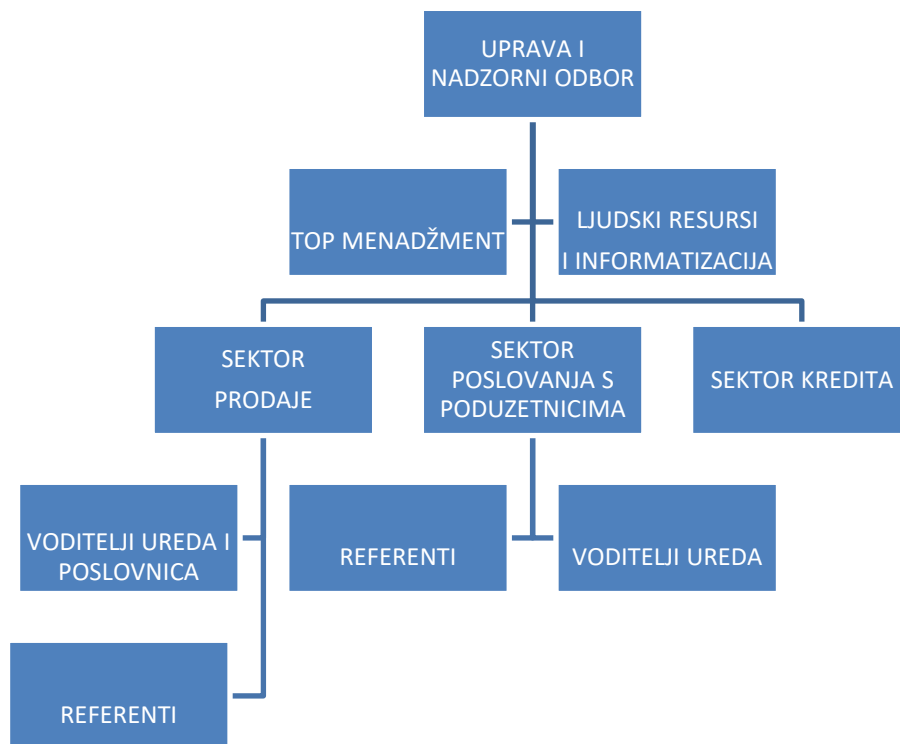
UPRAVA I NADZORNI ODBOR

TOP MENADŽMENT

LJUDSKI RESURSI I INFORMATIZACIJA

SEKTOR PRODAJE

SEKTOR POSLOVANJA S PODUZETNICIMA

SEKTOR KREDITA

VODITELJI UREDA I POSLOVNICA

REFERENTI

VODITELJI UREDA

REFERENTI